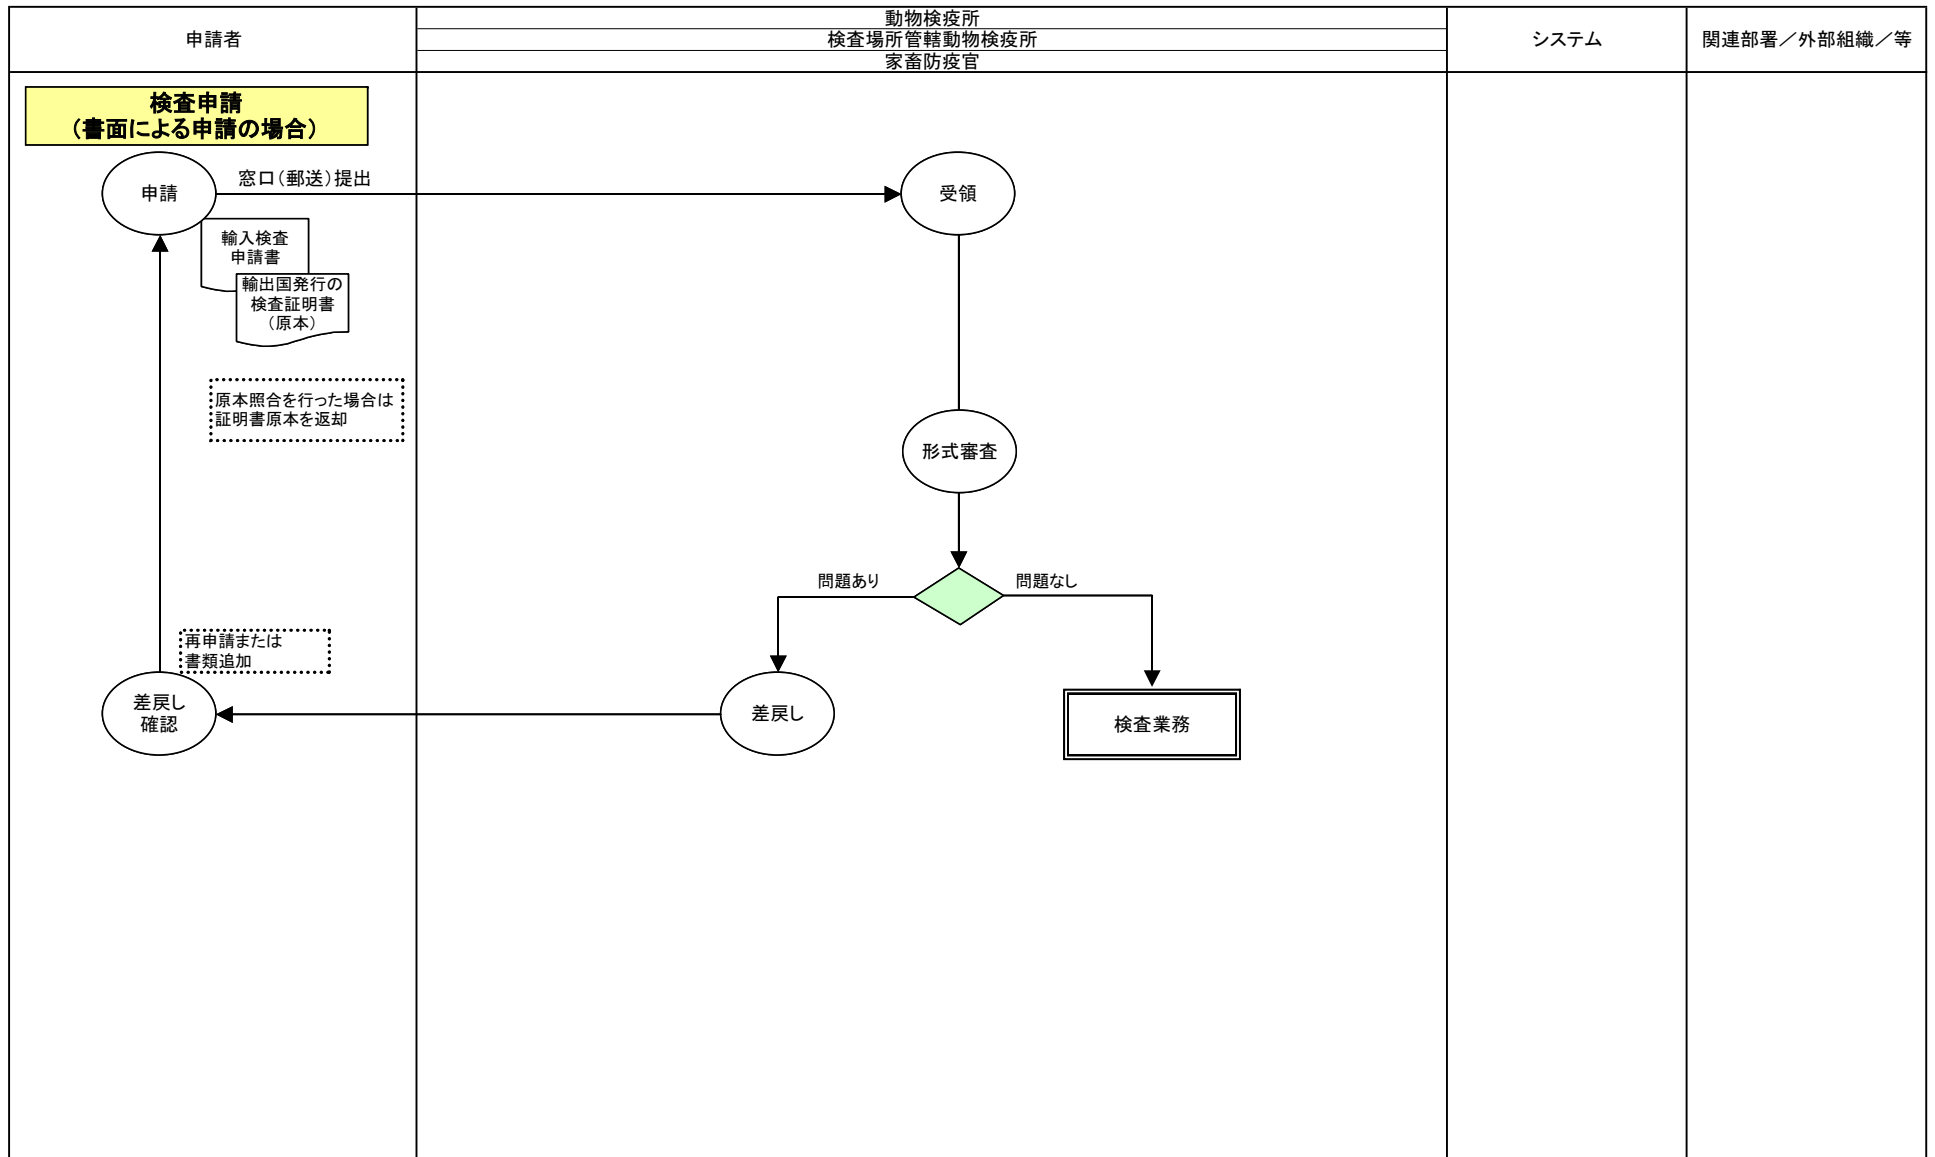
| 申請者 | 動物検疫所<br>検査場所管轄動物検疫所<br>家畜防疫官 | システム | 関連部署／外部組織／等 |
|---|---|---|---|

検査申請
（書面による申請の場合）

申請

窓口（郵送）提出

受領

輸入検査
申請書

輸出国発行の
検査証明書
（原本）

原本照合を行った場合は
証明書原本を返却

形式審査

問題あり

問題なし

再申請または
書類追加

差戻し
確認

差戻し

検査業務